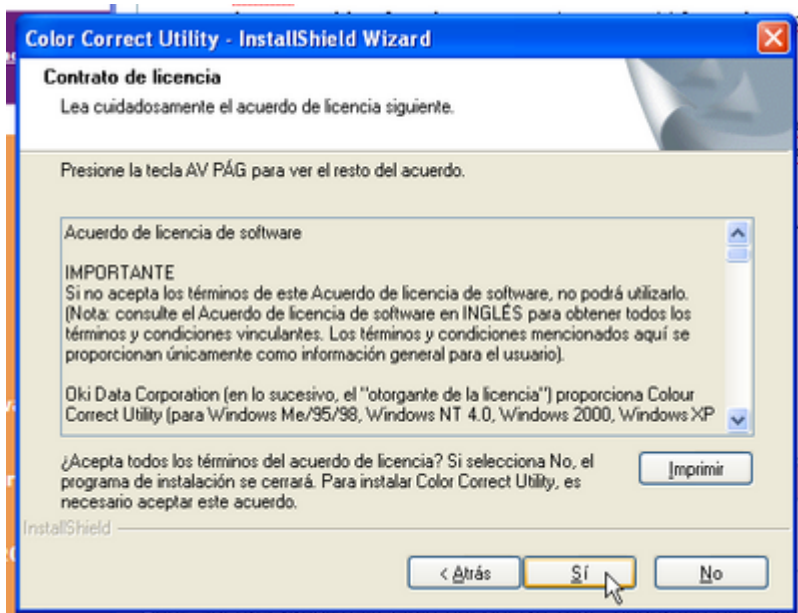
Color Correct Utility - InstallShield Wizard

Contrato de licencia

Lea cuidadosamente el acuerdo de licencia siguiente.

Presione la tecla AV PÁG para ver el resto del acuerdo.

Acuerdo de licencia de software

IMPORTANTE
Si no acepta los términos de este Acuerdo de licencia de software, no podrá utilizarlo. (Nota: consulte el Acuerdo de licencia de software en INGLÉS para obtener todos los términos y condiciones vinculantes. Los términos y condiciones mencionados aquí se proporcionan únicamente como información general para el usuario).

Oki Data Corporation (en lo sucesivo, el "otorgante de la licencia") proporciona Colour Correct Utility (para Windows Me/95/98, Windows NT 4.0, Windows 2000, Windows XP

¿Acepta todos los términos del acuerdo de licencia? Si selecciona No, el programa de instalación se cerrará. Para instalar Color Correct Utility, es necesario aceptar este acuerdo.

Imprimir

InstallShield

< Atrás

Sí

No